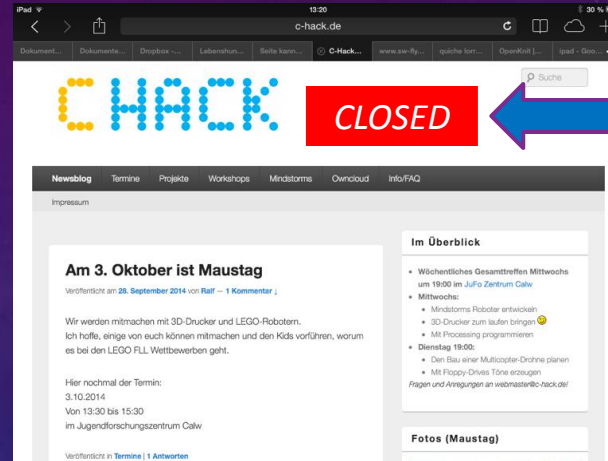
iPad
13:20
30 %
c-hack.de
Dokument... Dokumente... Dropbox -... Lebenshun... Seite kann... C-Hack... www.sw-fly... quiche torr... OpenKnit |... ipad - Goo...

C-HACK

CLOSED

Suche

Newsblog Termine Projekte Workshops Mindstorms Owncloud Info/FAQ

Impressum

Am 3. Oktober ist Maustag

Veröffentlicht am 28. September 2014 von Ralf — 1 Kommentar ↓

Wir werden mitmachen mit 3D-Drucker und LEGO-Robotern.
Ich hoffe, einige von euch können mitmachen und den Kids vorführen, worum es bei den LEGO FLL Wettbewerben geht.

Hier nochmal der Termin:
3.10.2014
Von 13:30 bis 15:30
im Jugendforschungszentrum Calw

Veröffentlicht in Termine | 1 Antworten

Im Überblick

- Wöchentliches Gesamttreffen Mittwochs um 19:00 im JuFo Zentrum Calw
- Mittwochs:
  - Mindstorms Roboter entwickeln
  - 3D-Drucker zum laufen bringen
  - Mit Processing programmieren
- Dienstag 19:00:
  - Den Bau einer Multicopter-Drohne planen
  - Mit Floppy-Drives Töne erzeugen

Fragen und Anregungen an webmaster@c-hack.de!

Fotos (Maustag)